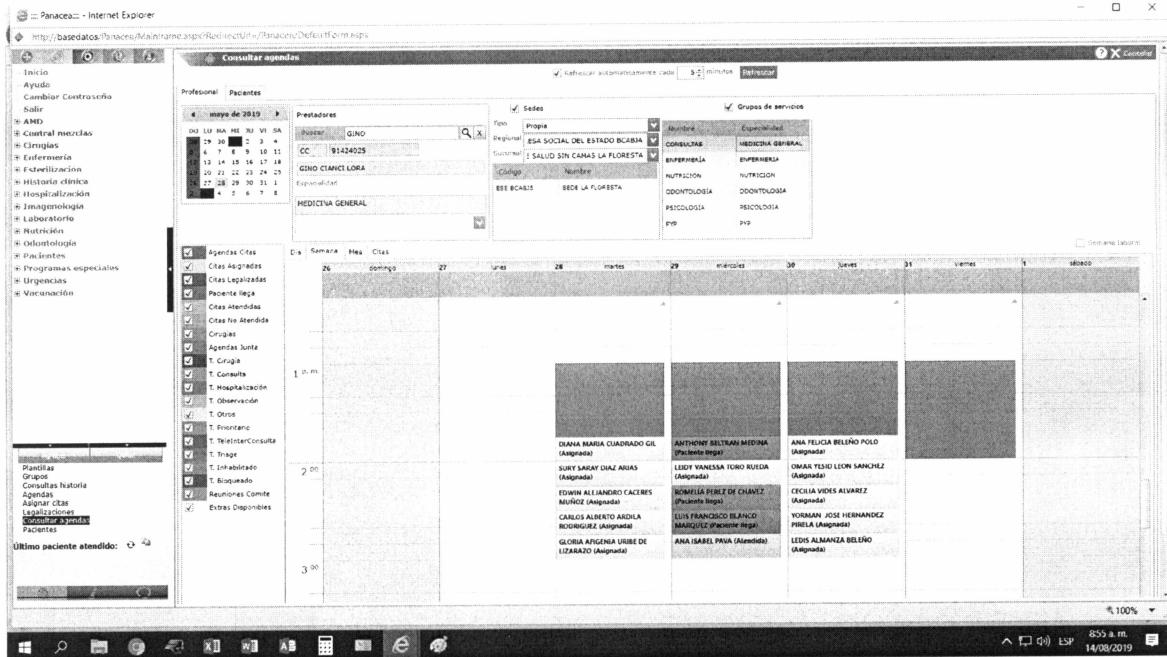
::: Panacea::: - Internet Explorer

http://basedatos/Panacea/Mainframe.aspx?RedirectUrl=/Panacea/DefaultForm.aspx

Consultar agendas

Refrescar automaticamente cada 5 minutos Refrescar

Contraer

Inicio
Ayuda
Cambiar Contraseña
Salir
AMD
Central mezclas
Cirugias
Enfermeria
Esterilizacion
Historia clinica
Hospitalizacion
Imagenologia
Laboratorio
Nutricion
Odontologia
Pacientes
Programas especiales
Urgencias
Vacunacion

Profesional Pacientes

mayo de 2019

| DO | LU | MA | MI | JU | VI | SA |
|---|---|---|---|---|---|---|
| 28 | 29 | 30 | 1 | 2 | 3 | 4 |
| 5 | 6 | 7 | 8 | 9 | 10 | 11 |
| 12 | 13 | 14 | 15 | 16 | 17 | 18 |
| 19 | 20 | 21 | 22 | 23 | 24 | 25 |
| 26 | 27 | 28 | 29 | 30 | 31 | 1 |
| 2 | 3 | 4 | 5 | 6 | 7 | 8 |

Prestadores
Buscar GINO
CC 91424025
GINO CIANCI LORA
Especialidad
MEDICINA GENERAL

Sedes
Tipo Propia
Regional ESA SOCIAL DEL ESTADO BCABJA
Sucursal E SALUD SIN CAMAS LA FLORESTA

| Código | Nombre |
|---|---|
| ESE BCABJS | SEDE LA FLORESTA |

Grupos de servicios

| Nombre | Especialidad |
|---|---|
| CONSULTAS | MEDICINA GENERAL |
| ENFERMERÍA | ENFERMERIA |
| NUTRICION | NUTRICION |
| ODONTOLOGÍA | ODONTOLOGIA |
| PSICOLOGÍA | PSICOLOGIA |
| PYP | PYP |

Semana laboral

Agendas Citas
Citas Asignadas
Citas Legalizadas
Paciente llega
Citas Atendidas
Citas No Atendida
Cirugias
Agendas Junta
T. Cirugia
T. Consulta
T. Hospitalizacion
T. Observacion
T. Otros
T. Prioritario
T. TeleInterConsulta
T. Triage
T. Inhabilitado
T. Bloqueado
Reuniones Comite
Extras Disponibles

Dia Semana Mes Citas

26 domingo | 27 lunes | 28 martes | 29 miércoles | 30 jueves | 31 viernes | 1 sábado

1 p.m.
2 00
3 00

DIANA MARIA CUADRADO GIL (Asignada)
SURY SARAY DIAZ ARIAS (Asignada)
EDWIN ALEJANDRO CACERES MUÑOZ (Asignada)
CARLOS ALBERTO ARDILA RODRIGUEZ (Asignada)
GLORIA AFIGENIA URIBE DE LIZARAZO (Asignada)

ANTHONY BELTRAN MEDINA (Paciente llega)
LEIDY VANESSA TORO RUEDA (Asignada)
ROMELIA PEREZ DE CHAVEZ (Paciente llega)
LUIS FRANCISCO BLANCO MARQUEZ (Paciente llega)
ANA ISABEL PAVA (Atendida)

ANA FELICIA BELEÑO POLO (Asignada)
OMAR YESID LEON SANCHEZ (Asignada)
CECILIA VIDES ALVAREZ (Asignada)
YORMAN JOSE HERNANDEZ PIRELA (Asignada)
LEDIS ALMANZA BELEÑO (Asignada)

Plantillas
Grupos
Consultas historia
Agendas
Asignar citas
Legalizaciones
Consultar agendas
Pacientes

Último paciente atendido:

100%

ESP 8:55 a. m. 14/08/2019